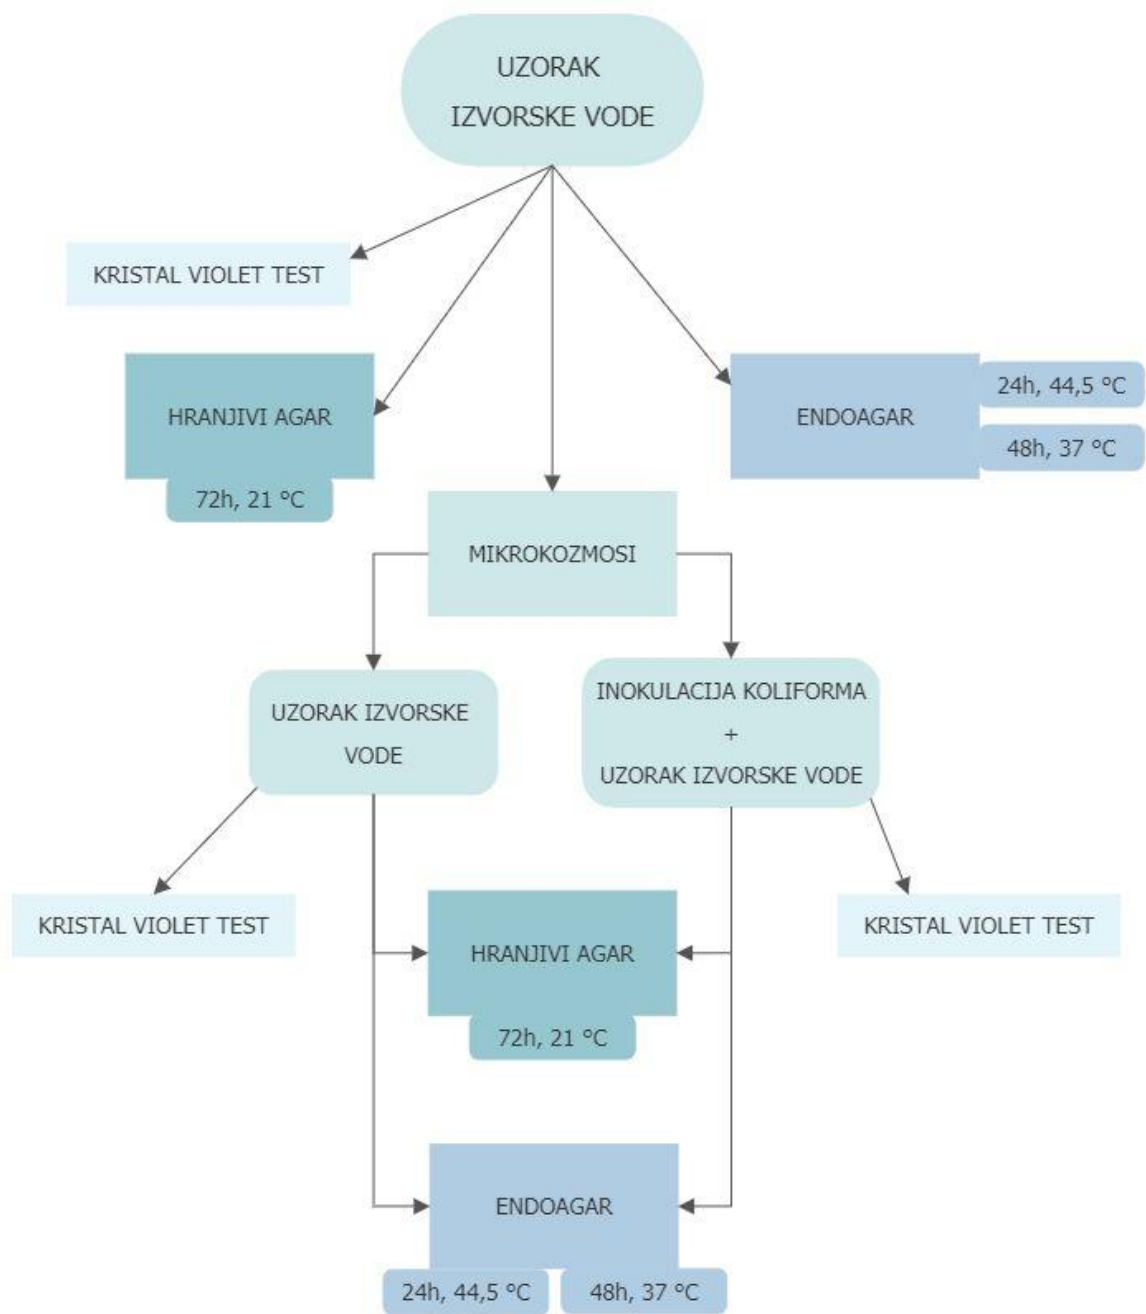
UZORAK
IZVORSKE VODE

KRISTAL VIOLET TEST

HRANJIVI AGAR

72h, 21 °C

ENDOAGAR

24h, 44,5 °C

48h, 37 °C

MIKROKOZMOSI

UZORAK IZVORSKE VODE

INOKULACIJA KOLIFORMA
+
UZORAK IZVORSKE VODE

KRISTAL VIOLET TEST

HRANJIVI AGAR

72h, 21 °C

KRISTAL VIOLET TEST

ENDOAGAR

24h, 44,5 °C

48h, 37 °C